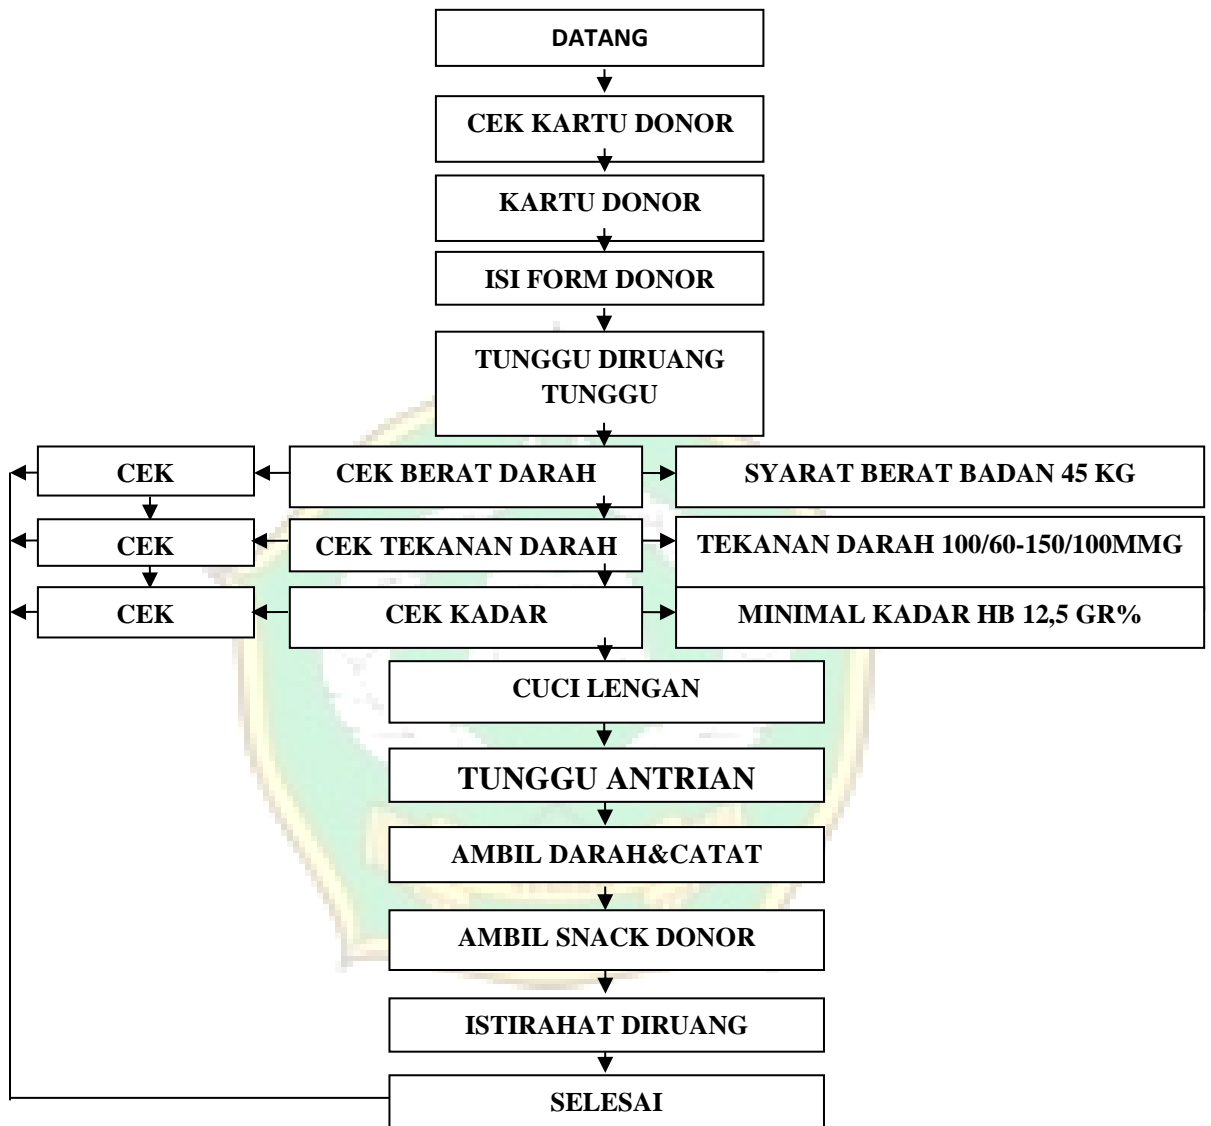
DATANG

CEK KARTU DONOR

KARTU DONOR

ISI FORM DONOR

TUNGGU DIRUANG TUNGGU

CEK

CEK BERAT DARAH

SYARAT BERAT BADAN 45 KG

CEK

CEK TEKANAN DARAH

TEKANAN DARAH 100/60-150/100MMG

CEK

CEK KADAR

MINIMAL KADAR HB 12,5 GR%

CUCI LENGAN

TUNGGU ANTRIAN

AMBIL DARAH&CATAT

AMBIL SNACK DONOR

ISTIRAHAT DIRUANG

SELESAI